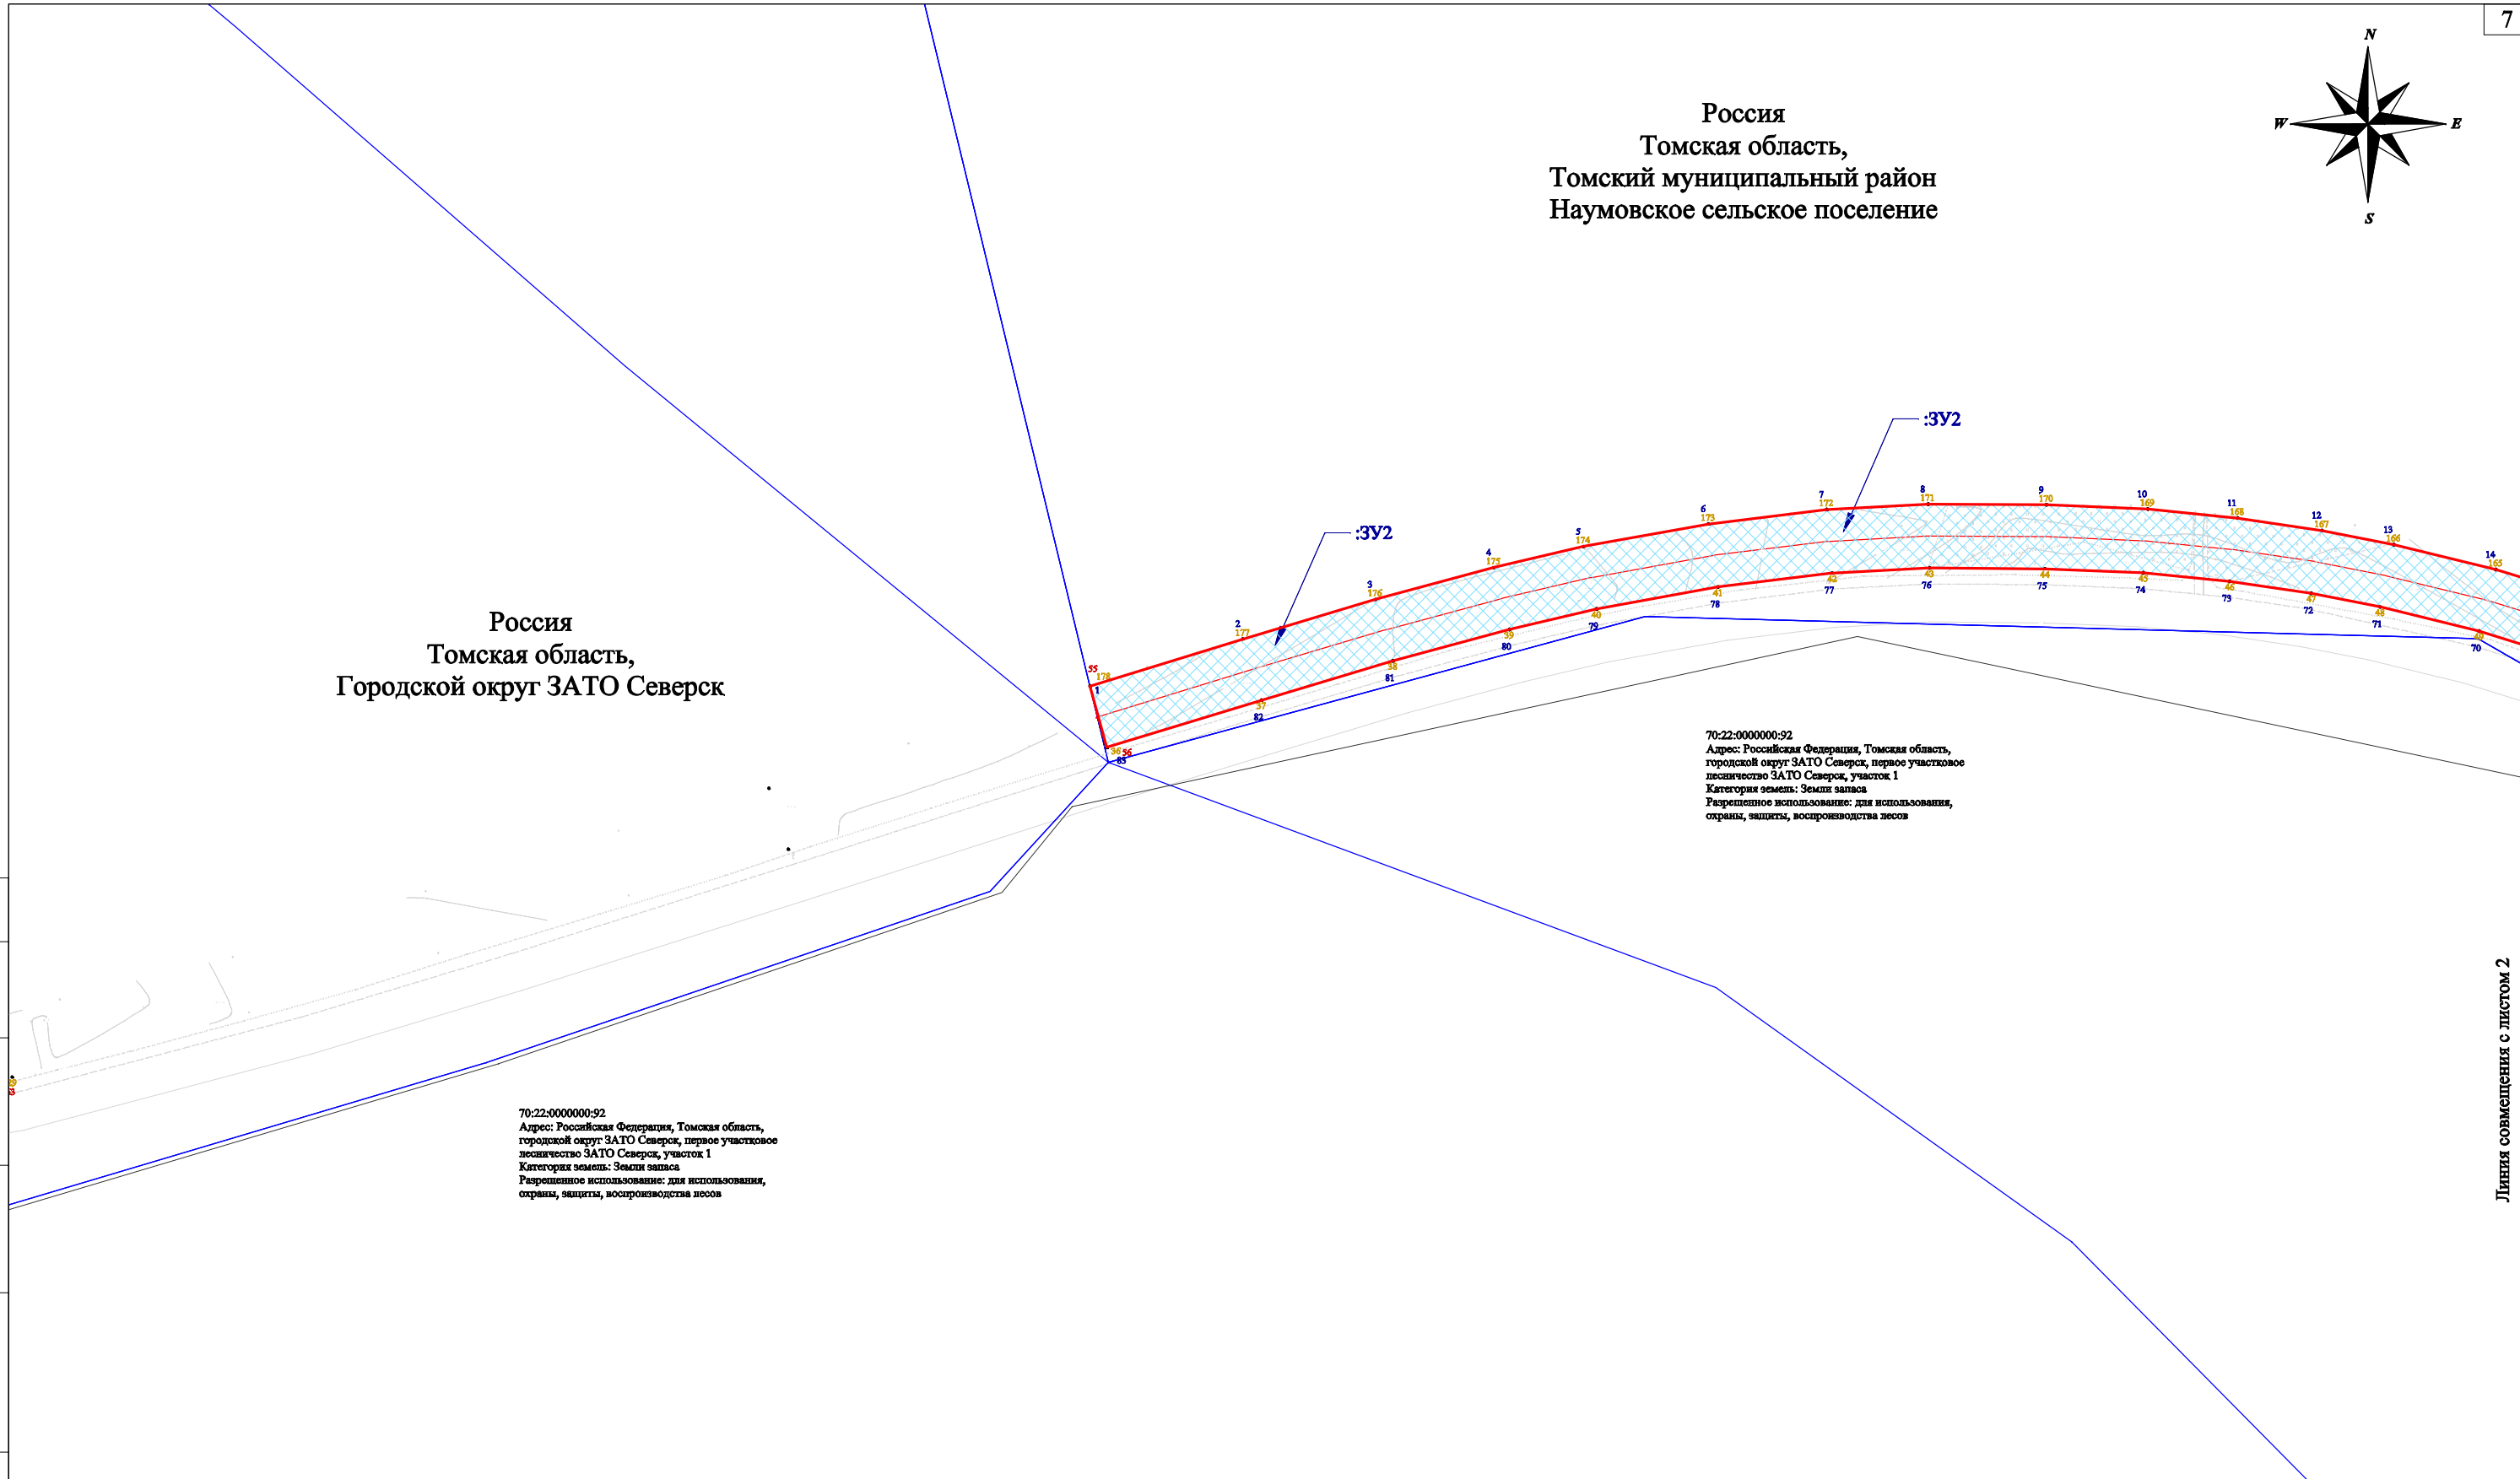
7

N
W
E
S

Россия
Томская область,
Томский муниципальный район
Наумовское сельское поселение

:ЗУ2

:ЗУ2

Россия
Томская область,
Городской округ ЗАТО Северск

55
178
1
2
177
3
176
4
175
5
174
6
173
7
172
8
171
9
170
10
169
11
168
12
167
13
166
14
165
36
56
85
37
82
38
81
39
80
40
79
41
78
42
77
43
76
44
75
45
74
46
73
47
72
48
71
49
70

70:22:0000000:92
Адрес: Российская Федерация, Томская область, городской округ ЗАТО Северск, первое участковое лесничество ЗАТО Северск, участок 1
Категория земель: Земли запаса
Разрешенное использование: для использования, охраны, защиты, воспроизводства лесов

70:22:0000000:92
Адрес: Российская Федерация, Томская область, городской округ ЗАТО Северск, первое участковое лесничество ЗАТО Северск, участок 1
Категория земель: Земли запаса
Разрешенное использование: для использования, охраны, защиты, воспроизводства лесов

Линия совмещения с листом 2